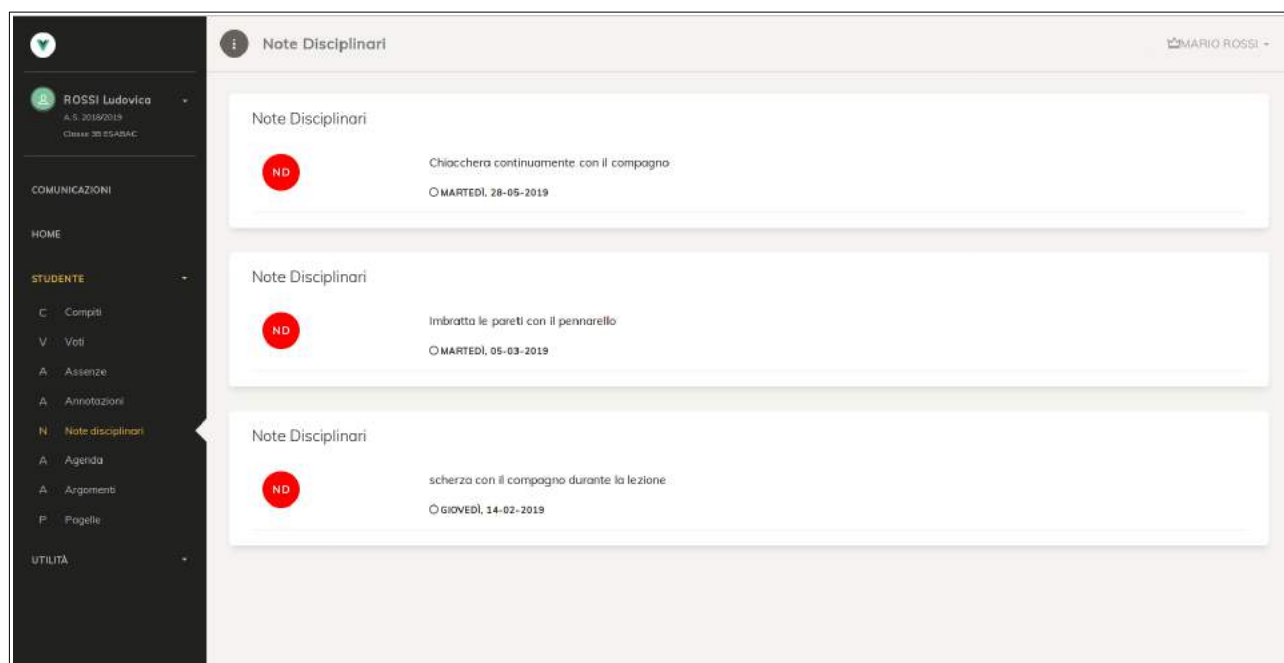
ROSSI Ludovica
A.S. 2018/2019
Classe 3B ESABAC

COMUNICAZIONI

HOME

STUDENTE

C Compiti
V Voti
A Assenze
A Annotazioni
N Note disciplinari
A Agenda
A Argomenti
P Pagelle

UTILITÀ

Note Disciplinari

MARIO ROSSI

Note Disciplinari

ND

Chiacchera continuamente con il compagno

MARTEDÌ, 28-05-2019

Note Disciplinari

ND

Imbratta le pareti con il pennarello

MARTEDÌ, 05-03-2019

Note Disciplinari

ND

scherza con il compagno durante la lezione

GIOVEDÌ, 14-02-2019